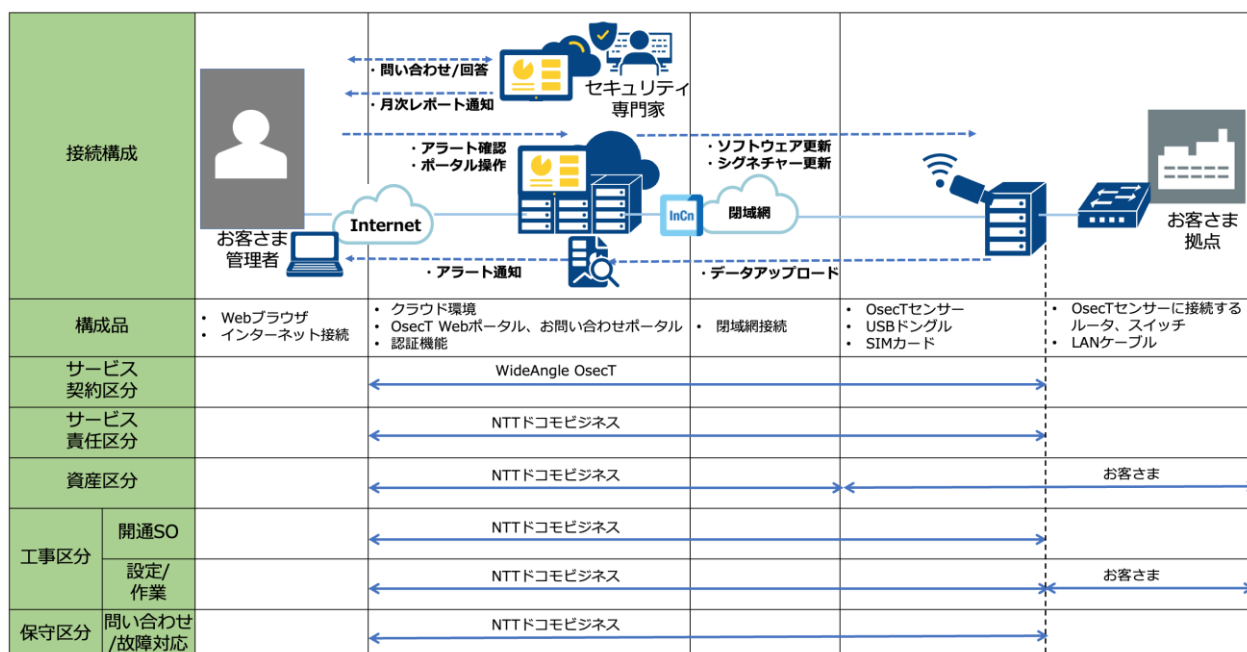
接続構成

・問い合わせ/回答
・月次レポート通知
セキュリティ専門家
・アラート確認
・ポータル操作
・ソフトウェア更新
・シグネチャー更新
お客さま管理者
Internet
InCn
閉域網
お客さま拠点
・アラート通知
・データアップロード

| | | | | | |
|---|---|---|---|---|---|
| 構成品 | • Webブラウザ • インターネット接続 | • クラウド環境 • OsecT Webポータル、お問い合わせポータル • 認証機能 | • 閉域網接続 | • OsecTセンサー • USBドングル • SIMカード | • OsecTセンサーに接続するルータ、スイッチ • LANケーブル |
| サービス契約区分 | | WideAngle OsecT | | | |
| サービス責任区分 | | NTTドコモビジネス | | | |
| 資産区分 | | NTTドコモビジネス | | | お客さま |
| 工事区分 開通SO | | NTTドコモビジネス | | | |
| 工事区分 設定/作業 | | NTTドコモビジネス | | | お客さま |
| 保守区分 問い合わせ/故障対応 | | NTTドコモビジネス | | | |